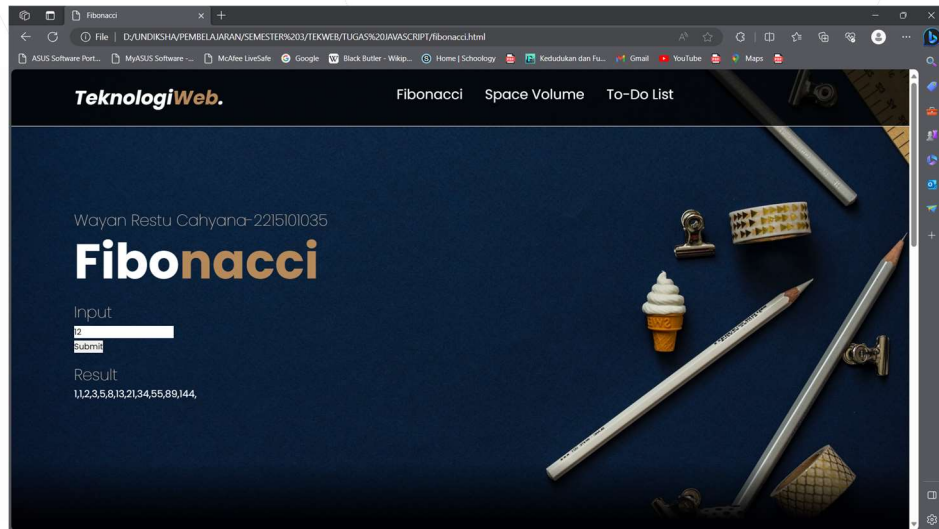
Fibonacci

File | D:/UNDIKSHA/PEMBELAJARAN/SEMESTER%203/TEKWEB/TUGAS%20JAVASCRIPT/fibonacci.html

ASUS Software Port... MyASUS Software -... McAfee LiveSafe Google Black Butler - Wikip... Home | Schoology Kedudukan dan Fu... Gmail YouTube Maps

TeknologiWeb.

Fibonacci Space Volume To-Do List

Wayan Restu Cahyana-2215101035

Fibonacci

Input

12

Submit

Result

1,1,2,3,5,8,13,21,34,55,89,144,